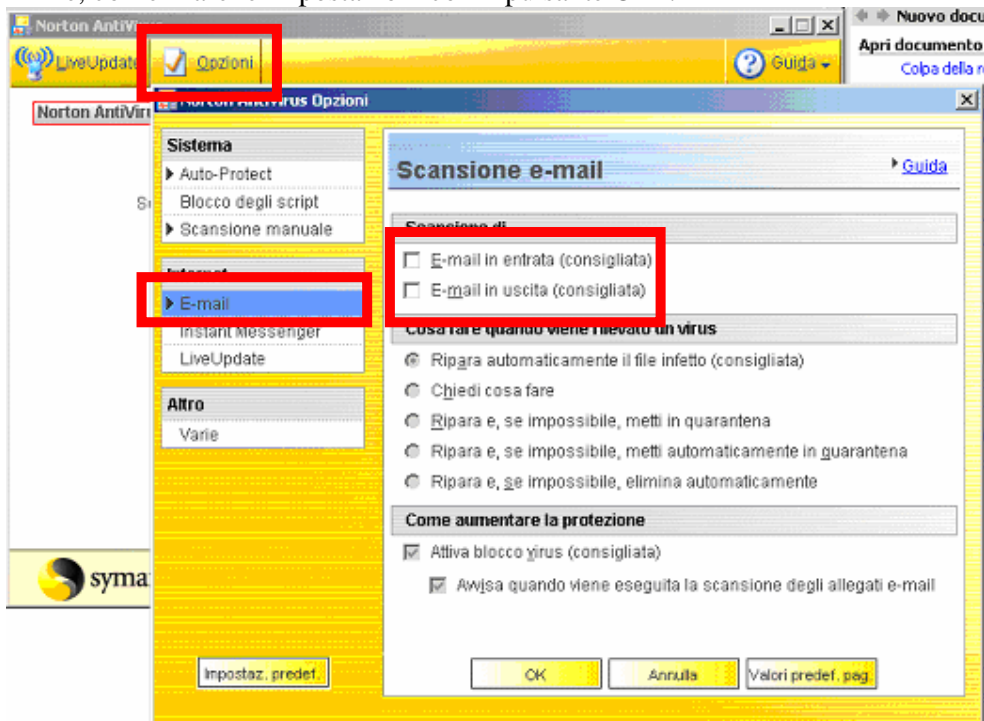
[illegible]

Norton AntiVi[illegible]

LiveUpdate

Opzioni

Guida

Nuovo docu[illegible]

Apri documento

Colpa della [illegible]

Norton AntiVir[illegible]

Norton AntiVirus Opzioni

Sistema

Auto-Protect

Blocco degli script

Scansione manuale

Internet

E-mail

Instant Messenger

LiveUpdate

Altro

Varie

Scansione e-mail

Guida

Scansione di

E-mail in entrata (consigliata)

E-mail in uscita (consigliata)

Cosa fare quando viene rilevato un virus

Ripara automaticamente il file infetto (consigliata)

Chiedi cosa fare

Ripara e, se impossibile, metti in quarantena

Ripara e, se impossibile, metti automaticamente in quarantena

Ripara e, se impossibile, elimina automaticamente

Come aumentare la protezione

Attiva blocco virus (consigliata)

Avvisa quando viene eseguita la scansione degli allegati e-mail

syma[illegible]

Impostaz. predef.

OK

Annulla

Valori predef. pag.